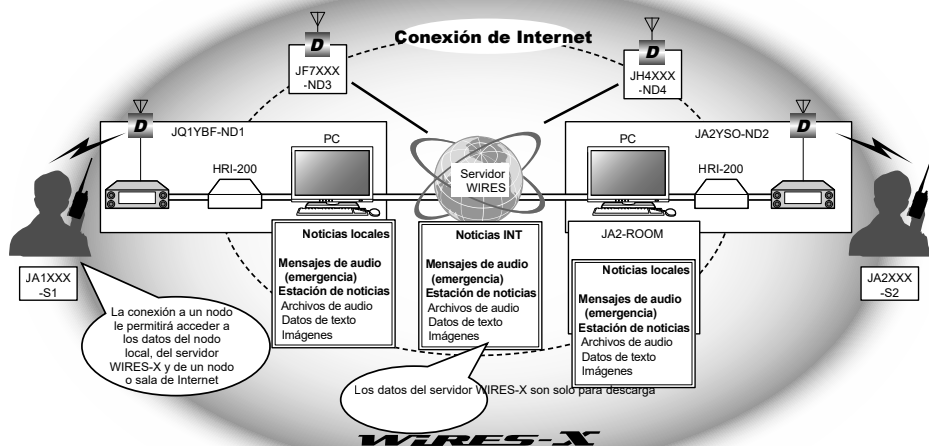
Conexión de Internet

D
JF7XXX
-ND3

D
JH4XXX
-ND4

D
JQ1YBF-ND1

PC

HRI-200

Servidor
WIRES

D
JA2YSO-ND2

PC

HRI-200

JA1XXX
-S1

Noticias locales
Mensajes de audio (emergencia)
Estación de noticias
Archivos de audio
Datos de texto
Imágenes

Noticias INT
Mensajes de audio (emergencia)
Estación de noticias
Archivos de audio
Datos de texto
Imágenes

JA2-ROOM

Noticias locales
Mensajes de audio (emergencia)
Estación de noticias
Archivos de audio
Datos de texto
Imágenes

JA2XXX
-S2

La conexión a un nodo le permitirá acceder a los datos del nodo local, del servidor WIRES-X y de un nodo o sala de Internet

Los datos del servidor WIRES-X son solo para descarga

WIRES-X